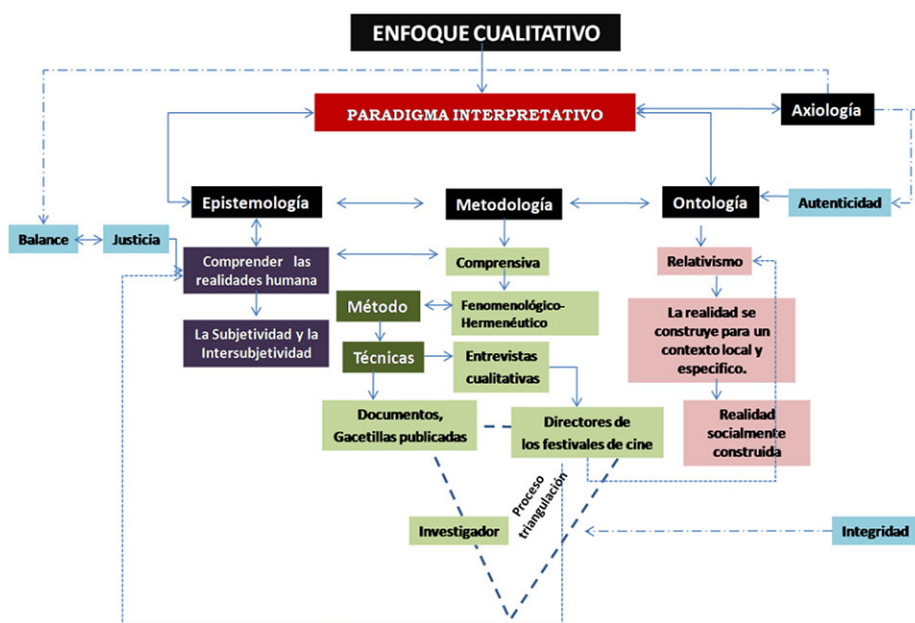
ENFOQUE CUALITATIVO

PARADIGMA INTERPRETATIVO

Axiología

Epistemología

Metodología

Ontología

Autenticidad

Balance

Justicia

Comprender las realidades humana

Comprensiva

Relativismo

Método

Fenomenológico-Hermenéutico

La realidad se construye para un contexto local y específico.

La Subjetividad y la Intersubjetividad

Técnicas

Entrevistas cualitativas

Documentos, Gacetillas publicadas

Directores de los festivales de cine

Realidad socialmente construida

Proceso triangulación

Investigador

Integridad